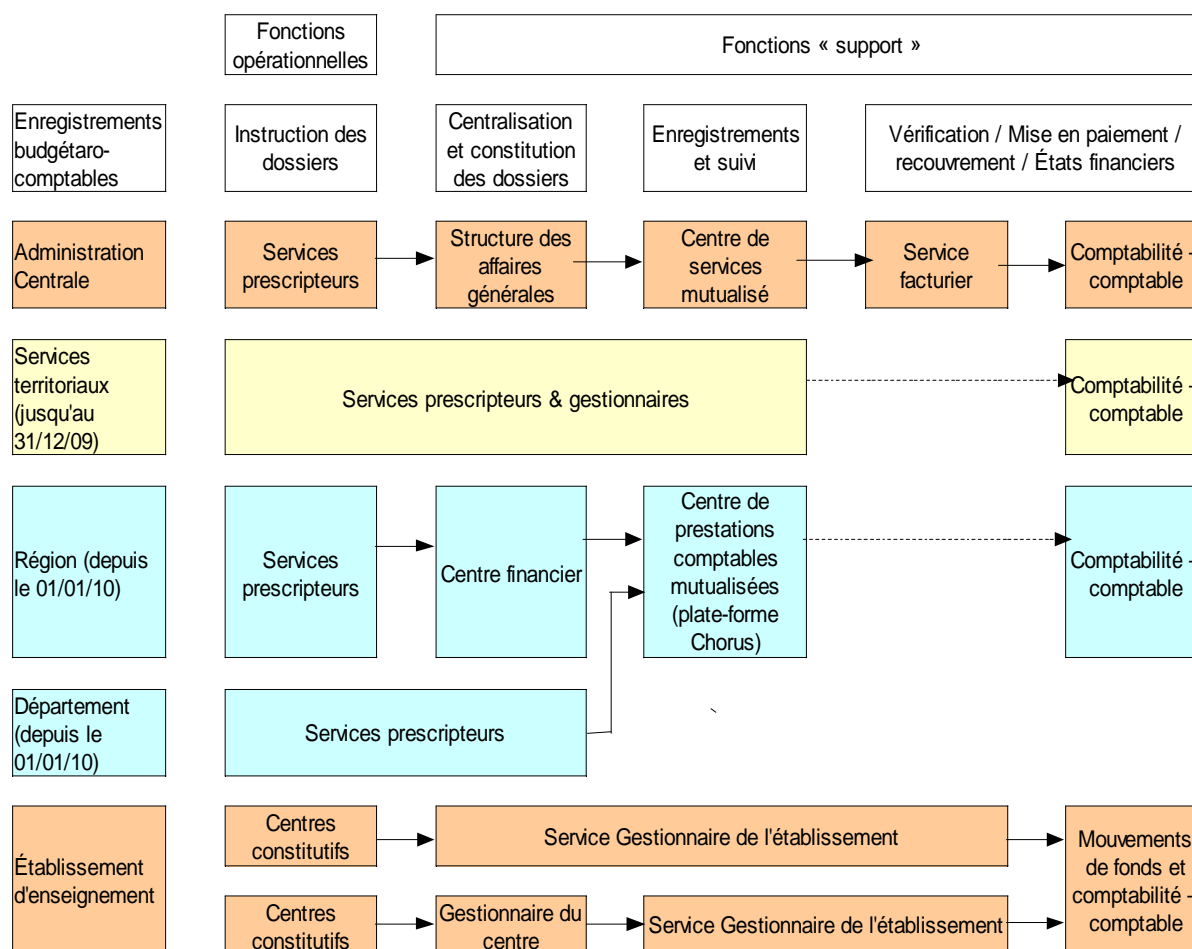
Fonctions opérationnelles

Fonctions « support »

Enregistrements budgétaro-comptables

Instruction des dossiers

Centralisation et constitution des dossiers

Enregistrements et suivi

Vérification / Mise en paiement / recouvrement / États financiers

Administration Centrale

Services prescripteurs

Structure des affaires générales

Centre de services mutualisé

Service facturier

Comptabilité - comptable

Services territoriaux (jusqu'au 31/12/09)

Services prescripteurs & gestionnaires

Comptabilité - comptable

Région (depuis le 01/01/10)

Services prescripteurs

Centre financier

Centre de prestations comptables mutualisées (plate-forme Chorus)

Comptabilité - comptable

Département (depuis le 01/01/10)

Services prescripteurs

Établissement d'enseignement

Centres constitutifs

Service Gestionnaire de l'établissement

Mouvements de fonds et comptabilité - comptable

Centres constitutifs

Gestionnaire du centre

Service Gestionnaire de l'établissement